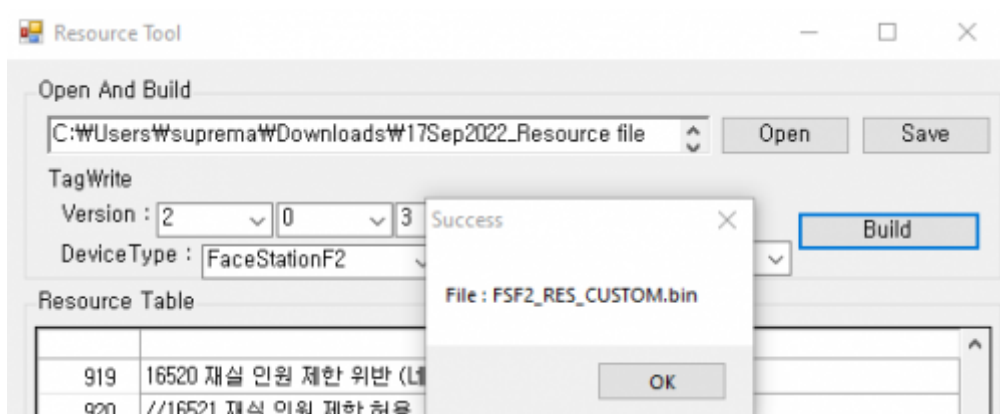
Resource Tool

Open And Build

C:₩Users₩suprema₩Downloads₩17Sep2022_Resource file

Open

Save

TagWrite

Version : 2 0 3

DeviceType : FaceStationF2

Build

Resource Table

919 16520 재실 인원 제한 위반 (L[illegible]

920 //16521 재실 인원 제한 허용

Success

File : FSF2_RES_CUSTOM.bin

OK